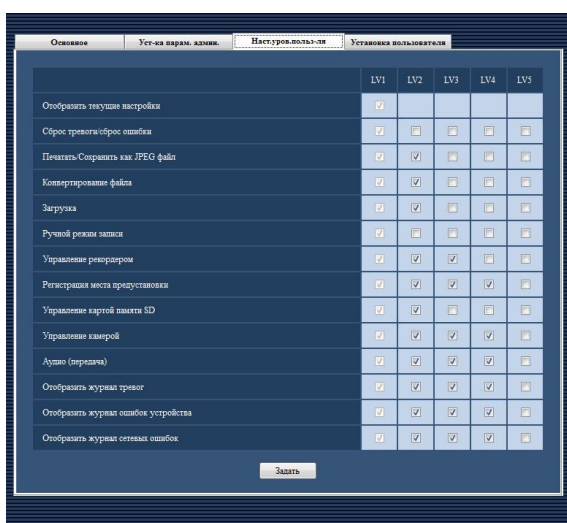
Основное | Уст-ка парам. админ. | Наст.уров.польз-ля | Установка пользователя

| | LV1 | LV2 | LV3 | LV4 | LV5 |
|---|---|---|---|---|---|
| Отобразить текущие настройки | ☑ | | | | |
| Сброс тревоги/сброс ошибки | ☑ | ☐ | ☐ | ☐ | ☐ |
| Печатать/Сохранить как JPEG файл | ☑ | ☑ | ☐ | ☐ | ☐ |
| Конвертирование файла | ☑ | ☑ | ☐ | ☐ | ☐ |
| Загрузка | ☑ | ☑ | ☐ | ☐ | ☐ |
| Ручной режим записи | ☑ | ☐ | ☐ | ☐ | ☐ |
| Управление рекордером | ☑ | ☑ | ☑ | ☑ | ☐ |
| Регистрация места предустановки | ☑ | ☑ | ☑ | ☑ | ☐ |
| Управление картой памяти SD | ☑ | ☑ | ☐ | ☐ | ☐ |
| Управление камерой | ☑ | ☑ | ☑ | ☑ | ☐ |
| Аудио (передача) | ☑ | ☑ | ☑ | ☑ | ☐ |
| Отобразить журнал тревог | ☑ | ☑ | ☑ | ☑ | ☐ |
| Отобразить журнал ошибок устройства | ☑ | ☑ | ☑ | ☑ | ☐ |
| Отобразить журнал сетевых ошибок | ☑ | ☑ | ☑ | ☑ | ☐ |

Задать